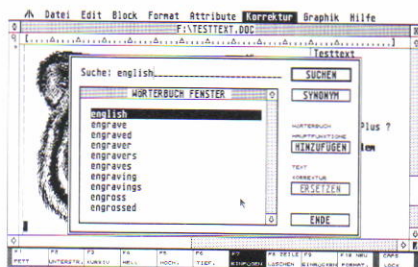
Datei Edit Block Format Attribute Korrektur Graphik Hilfe

F:\TESTTEXT.DOC

Testtext

Suche: english

SUCHEN

WÖRTERBUCH FENSTER

SYNONYM

english
engrave
engraved
engraver
engravers
engraves
engraving
engravings
engross
engrossed

WÖRTERBUCH
HAUPTFUNKTIONE

HINZUFÜGEN

TEXT
KORREKTUR

ERSETZEN

ENDE

Plus ?

F1 FETT | F2 UNTERSTR. | F3 KURSIV | F4 HELL | F5 HOCH. | F6 TIEF. | F7 EINFÜGEN | F8 ZEILE LÖSCHEN | F9 EINRÜCKEN | F10 NEU FORMAT. | CAPS LOCK